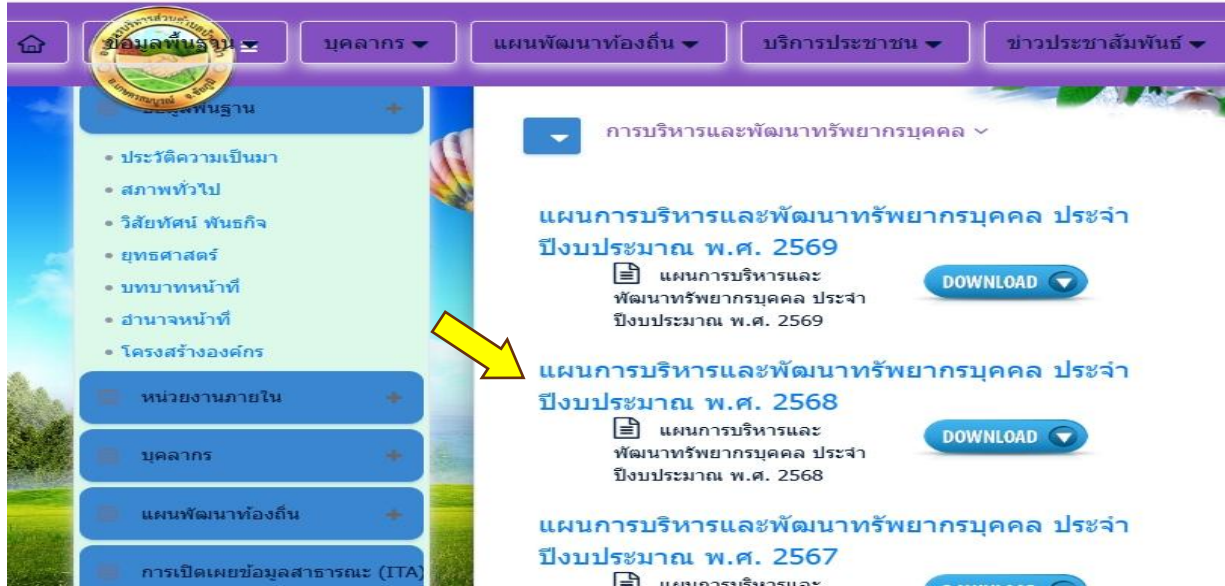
ข้อมูลพื้นฐาน ▾ บุคลากร ▾ แผนพัฒนาท้องถิ่น ▾ บริการประชาชน ▾ ข่าวประชาสัมพันธ์ ▾

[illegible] จ.จันทบุรี

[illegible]พื้นฐาน +

• ประวัติความเป็นมา
• สภาพทั่วไป
• วิสัยทัศน์ พันธกิจ
• ยุทธศาสตร์
• บทบาทหน้าที่
• อำนาจหน้าที่
• โครงสร้างองค์กร

หน่วยงานภายใน +

บุคลากร +

แผนพัฒนาท้องถิ่น +

การเปิดเผยข้อมูลสาธารณะ (ITA)

การบริหารและพัฒนาทรัพยากรบุคคล ˅

แผนการบริหารและพัฒนาทรัพยากรบุคคล ประจำปีงบประมาณ พ.ศ. 2569

แผนการบริหารและพัฒนาทรัพยากรบุคคล ประจำปีงบประมาณ พ.ศ. 2569

DOWNLOAD

แผนการบริหารและพัฒนาทรัพยากรบุคคล ประจำปีงบประมาณ พ.ศ. 2568

แผนการบริหารและพัฒนาทรัพยากรบุคคล ประจำปีงบประมาณ พ.ศ. 2568

DOWNLOAD

แผนการบริหารและพัฒนาทรัพยากรบุคคล ประจำปีงบประมาณ พ.ศ. 2567

แผนการบริหารและ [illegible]